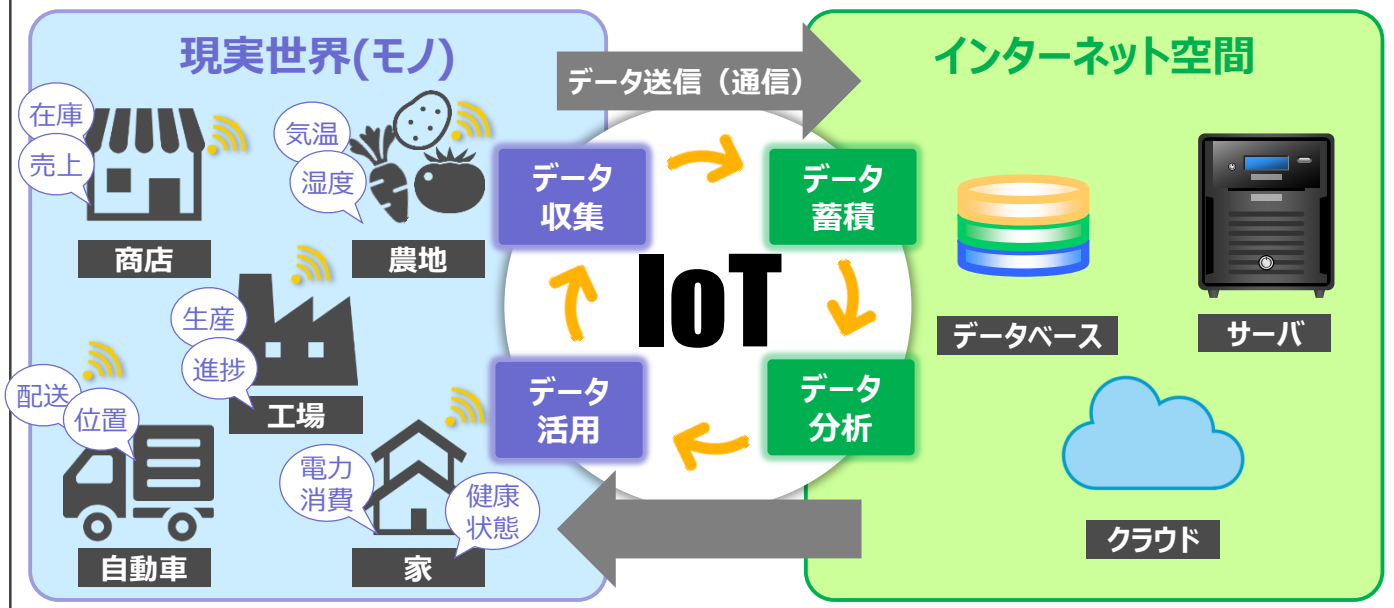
現実世界(モノ)

データ送信（通信）

インターネット空間

在庫
売上

商店

気温
湿度

農地

生産
進捗

工場

配送
位置

自動車

電力
消費

健康
状態

家

データ
収集

データ
蓄積

IoT

データ
分析

データ
活用

データベース

サーバ

クラウド